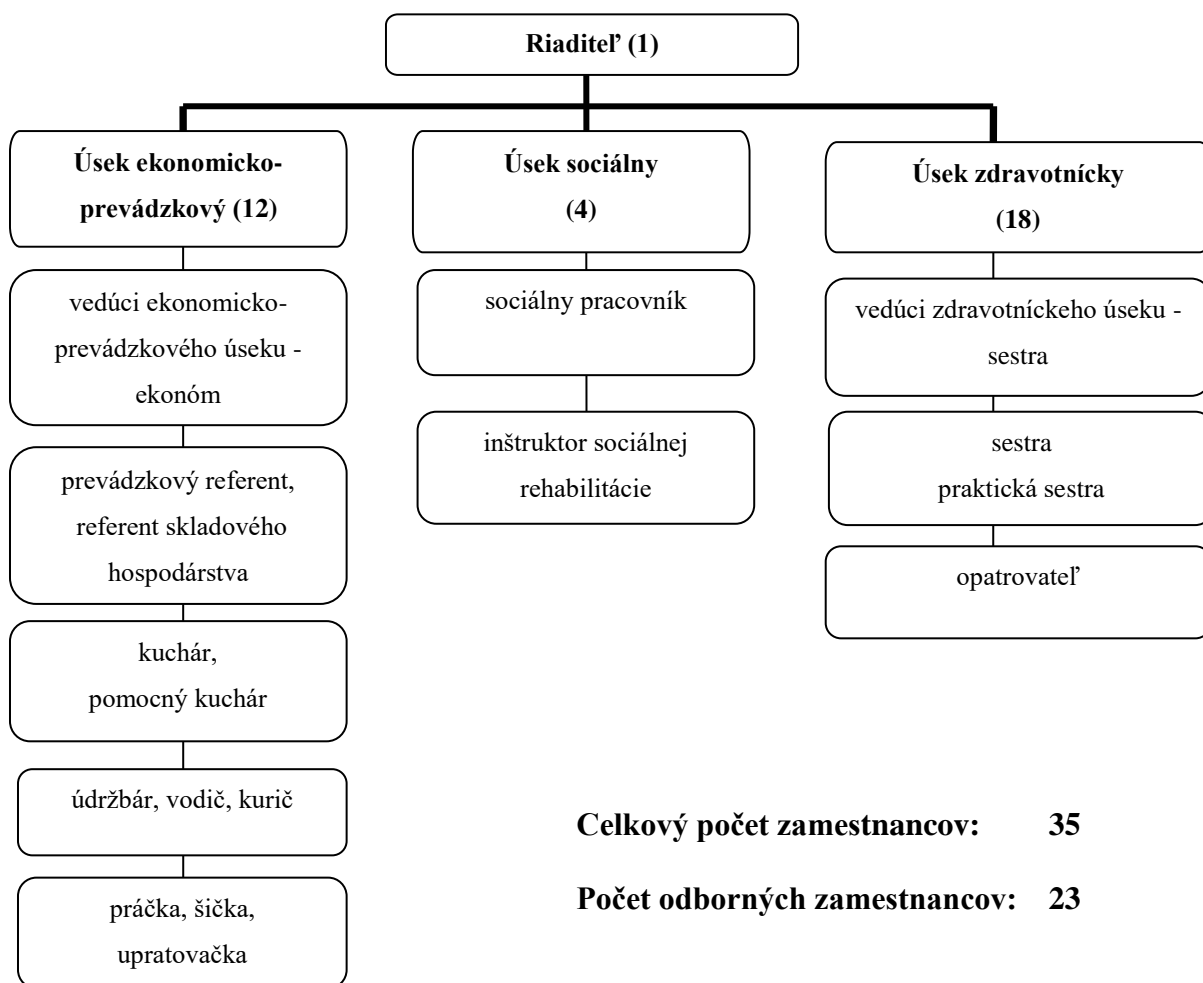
Riaditeľ (1)

Úsek ekonomicko-prevádzkový (12)

vedúci ekonomicko-prevádzkového úseku - ekonóm

prevádzkový referent, referent skladového hospodárstva

kuchár, pomocný kuchár

údržbár, vodič, kurič

práčka, šička, upratovačka

Úsek sociálny (4)

sociálny pracovník

inštruktor sociálnej rehabilitácie

Úsek zdravotnícky (18)

vedúci zdravotníckeho úseku - sestra

sestra praktická sestra

opatrovateľ

Celkový počet zamestnancov: 35

Počet odborných zamestnancov: 23